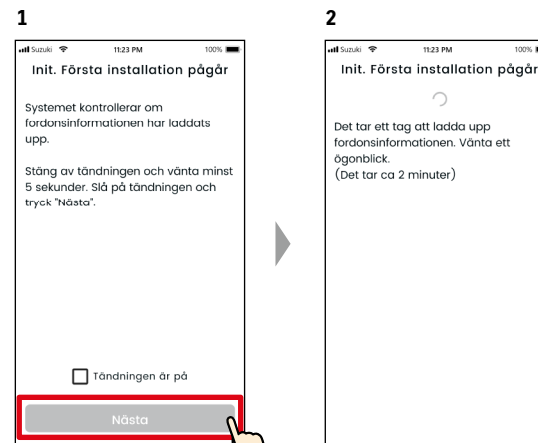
1

Suzuki 11:23 PM 100%

Init. Första installation pågår

Systemet kontrollerar om fordonsinformationen har laddats upp.

Stäng av tändningen och vänta minst 5 sekunder. Slå på tändningen och tryck "Nästa".

Tändningen är på

Nästa

2

Suzuki 11:23 PM 100%

Init. Första installation pågår

Det tar ett tag att ladda upp fordonsinformationen. Vänta ett ögonblick.
(Det tar ca 2 minuter)